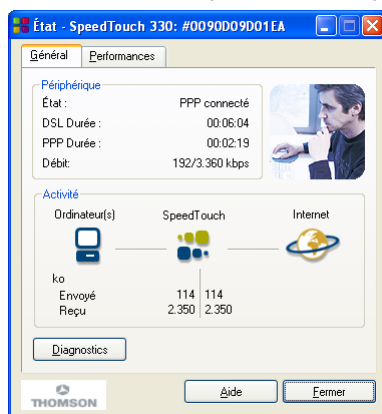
État - SpeedTouch 330: #0090D09D01EA

Général | Performances

Périphérique

| | |
|---|---|
| État : | PPP connecté |
| DSL Durée : | 00:06:04 |
| PPP Durée : | 00:02:19 |
| Débit: | 192/3.360 kbps |

Activité

Ordinateur(s) SpeedTouch Internet

ko

| | | |
|---|---|---|
| Envoyé | 114 | 114 |
| Reçu | 2.350 | 2.350 |

Diagnostics

THOMSON

Aide

Fermer